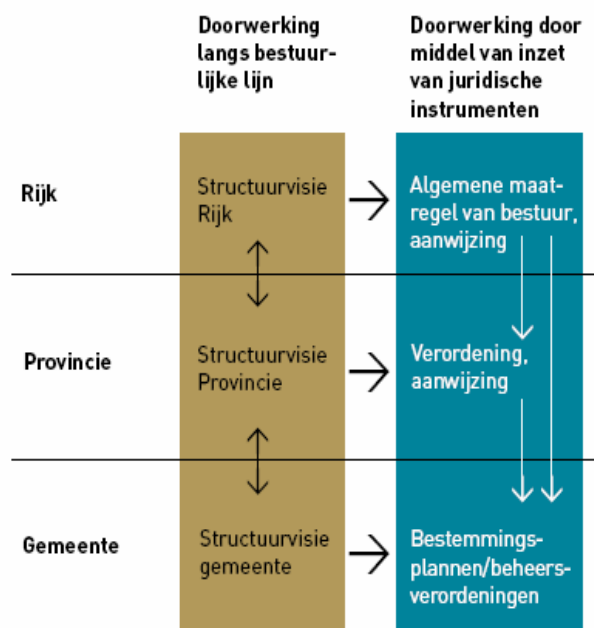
Doorwerking langs bestuurlijke lijn

Doorwerking door middel van inzet van juridische instrumenten

Rijk

Structuurvisie Rijk

Algemene maatregel van bestuur, aanwijzing

Provincie

Structuurvisie Provincie

Verordening, aanwijzing

Gemeente

Structuurvisie gemeente

Bestemmingsplannen/beheersverordeningen